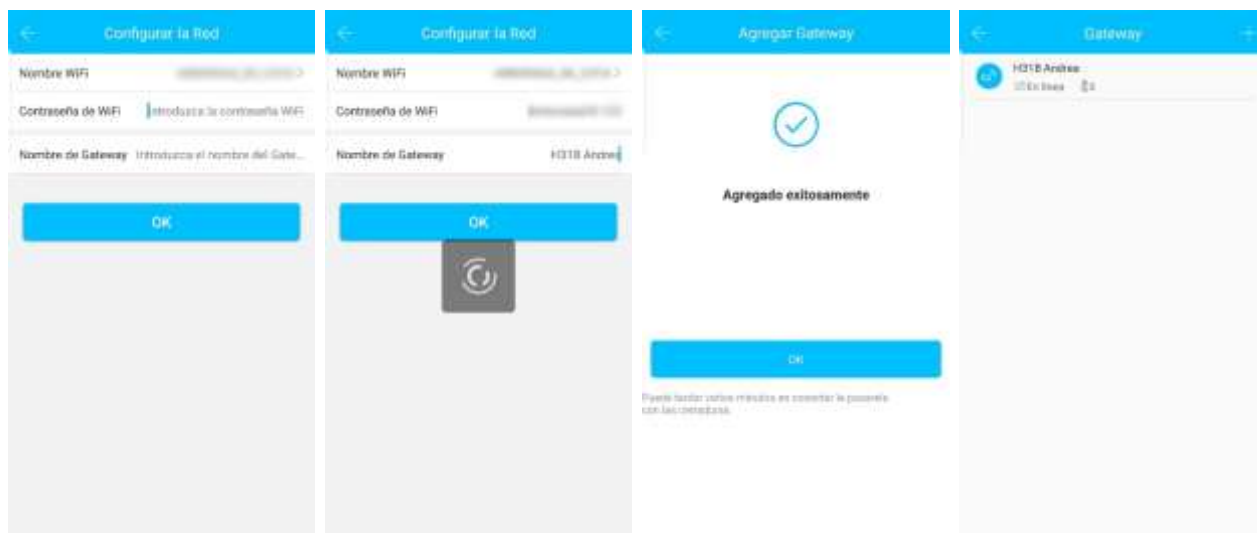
Configurar la Red

Nombre WiFi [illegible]

Contraseña de WiFi Introduzca la contraseña WiFi

Nombre de Gateway Introduzca el nombre del Gate...

OK

Configurar la Red

Nombre WiFi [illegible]

Contraseña de WiFi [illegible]

Nombre de Gateway H318 Andrea

OK

Agregar Gateway

Agregado exitosamente

OK

Puede tardar varios minutos en conectar la pasarela con las cerraduras.

Gateway

H318 Andrea

En línea 0